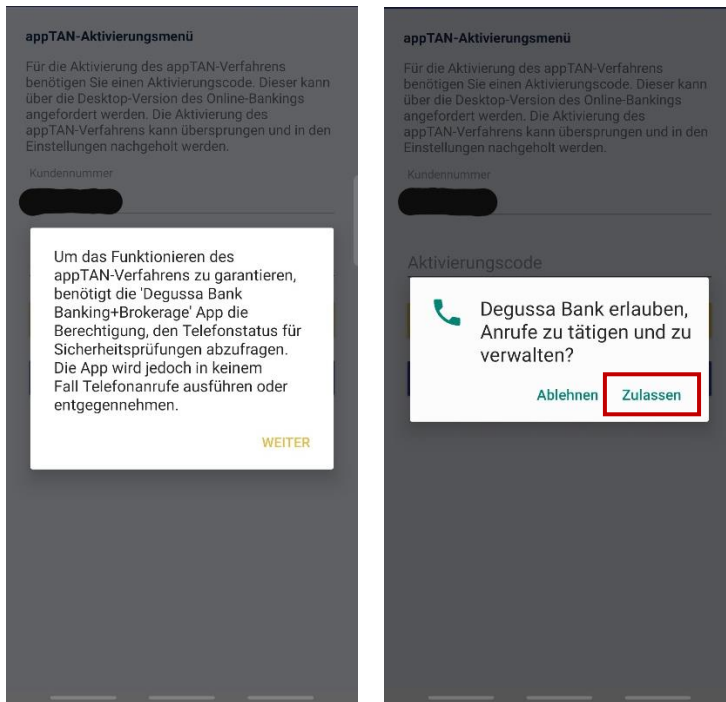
appTAN-Aktivierungsmenü

Für die Aktivierung des appTAN-Verfahrens benötigen Sie einen Aktivierungscode. Dieser kann über die Desktop-Version des Online-Bankings angefordert werden. Die Aktivierung des appTAN-Verfahrens kann übersprungen und in den Einstellungen nachgeholt werden.

Kundennummer

Um das Funktionieren des appTAN-Verfahrens zu garantieren, benötigt die 'Degussa Bank Banking+Brokerage' App die Berechtigung, den Telefonstatus für Sicherheitsprüfungen abzufragen. Die App wird jedoch in keinem Fall Telefonanrufe ausführen oder entgegennehmen.

WEITER

appTAN-Aktivierungsmenü

Für die Aktivierung des appTAN-Verfahrens benötigen Sie einen Aktivierungscode. Dieser kann über die Desktop-Version des Online-Bankings angefordert werden. Die Aktivierung des appTAN-Verfahrens kann übersprungen und in den Einstellungen nachgeholt werden.

Kundennummer

Aktivierungscode

Degussa Bank erlauben, Anrufe zu tätigen und zu verwalten?

Ablehnen Zulassen